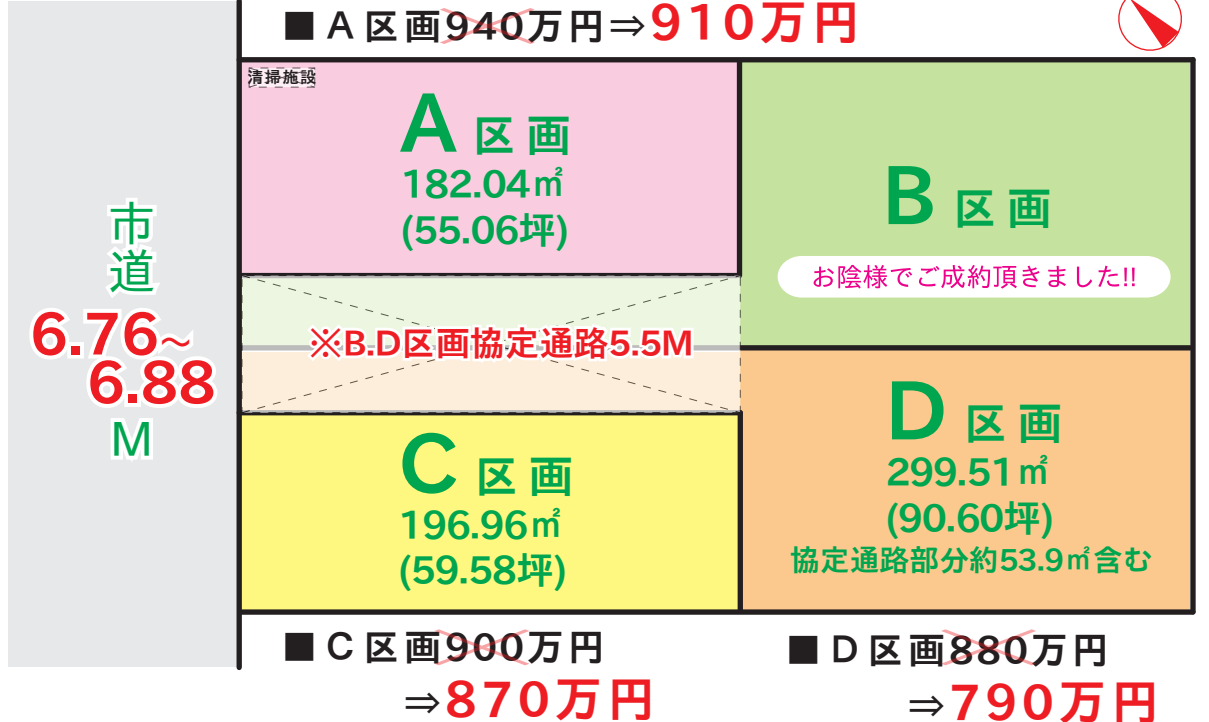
■Ａ区画940万円⇒910万円

清掃施設

A 区画
182.04㎡
(55.06坪)

B 区画
お陰様でご成約頂きました!!

市道
6.76～
6.88
M

※B.D区画協定通路5.5M

C 区画
196.96㎡
(59.58坪)

D 区画
299.51㎡
(90.60坪)
協定通路部分約53.9㎡含む

■Ｃ区画900万円
⇒870万円

■Ｄ区画880万円
⇒790万円